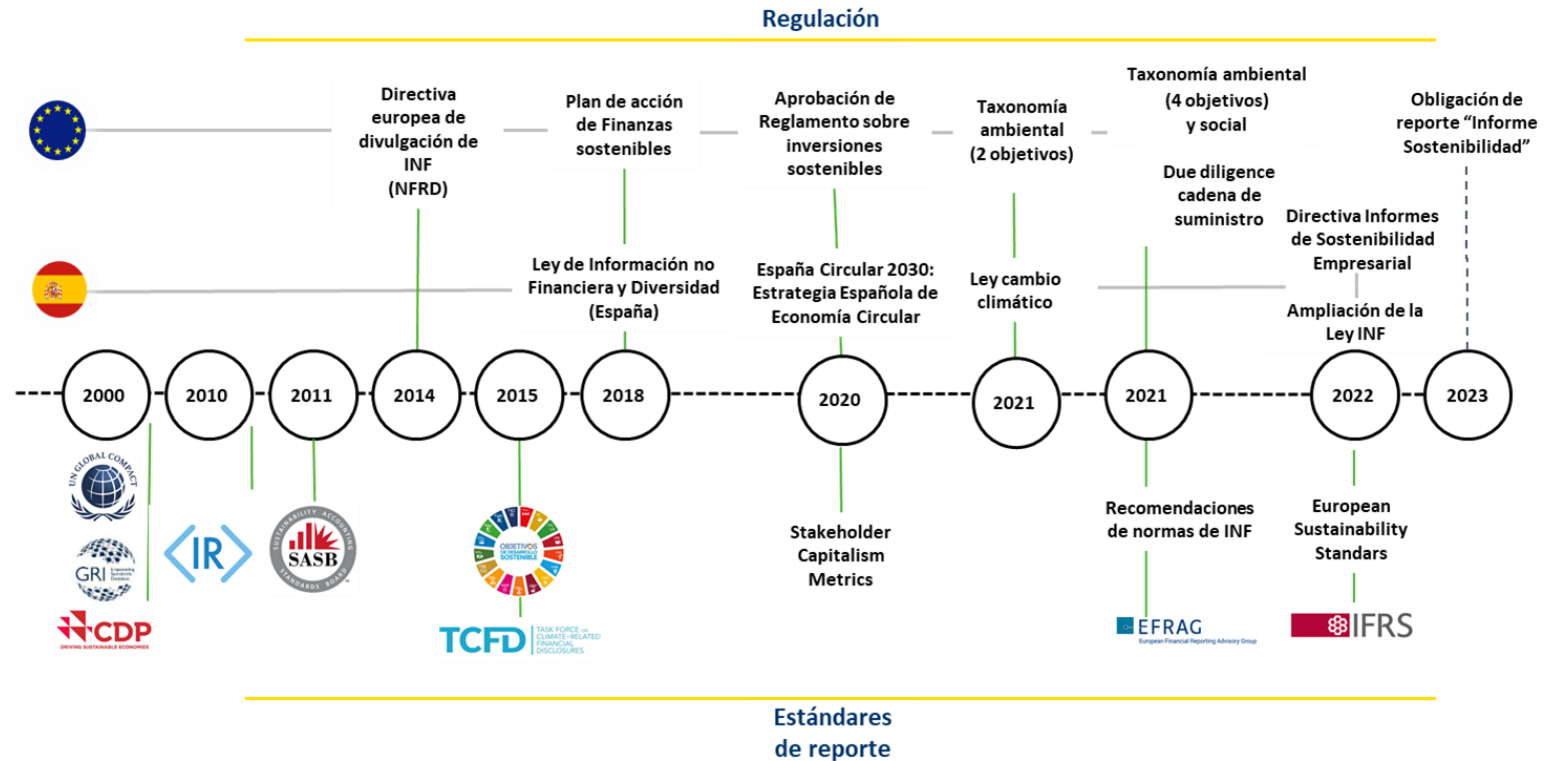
Regulación

Directiva europea de divulgación de INF (NFRD)

Plan de acción de Finanzas sostenibles

Aprobación de Reglamento sobre inversiones sostenibles

Taxonomía ambiental (2 objetivos)

Taxonomía ambiental (4 objetivos) y social

Obligación de reporte "Informe Sostenibilidad"

Due diligence cadena de suministro

Directiva Informes de Sostenibilidad Empresarial

Ley de Información no Financiera y Diversidad (España)

España Circular 2030: Estrategia Española de Economía Circular

Ley cambio climático

Ampliación de la Ley INF

2000

2010

2011

2014

2015

2018

2020

2021

2021

2022

2023

UN GLOBAL COMPACT

GRI Empowering Sustainable Decisions

CDP DRIVING SUSTAINABLE ECONOMIES

IR

SUSTAINABILITY ACCOUNTING SASB STANDARDS BOARD

OBJETIVOS DE DESARROLLO SOSTENIBLE

TCFD TASK FORCE ON CLIMATE-RELATED FINANCIAL DISCLOSURES

Stakeholder Capitalism Metrics

Recomendaciones de normas de INF

EFRAG European Financial Reporting Advisory Group

European Sustainability Standars

IFRS

Estándares de reporte